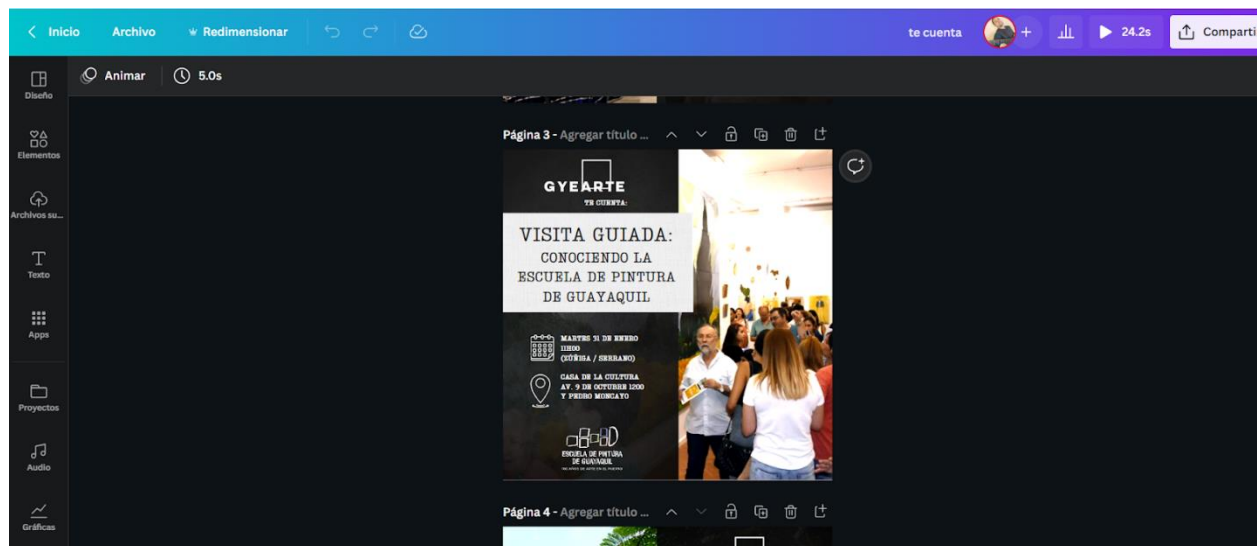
< Inicio Archivo Redimensionar

te cuenta + 24.2s Comparti

Animar 5.0s

Diseño

Elementos

Archivos su...

Texto

Apps

Proyectos

Audio

Gráficas

Página 3 - Agregar título ...

GYEARTE

TE CUENTA:

VISITA GUIADA:
CONOCIENDO LA ESCUELA DE PINTURA DE GUAYAQUIL

MARTES 31 DE ENERO
11H00
(ZÚÑIGA / SERRANO)

CASA DE LA CULTURA
AV. 9 DE OCTUBRE 1200
Y PEDRO MONCAYO

ESCUELA DE PINTURA DE GUAYAQUIL

Página 4 - Agregar título ...